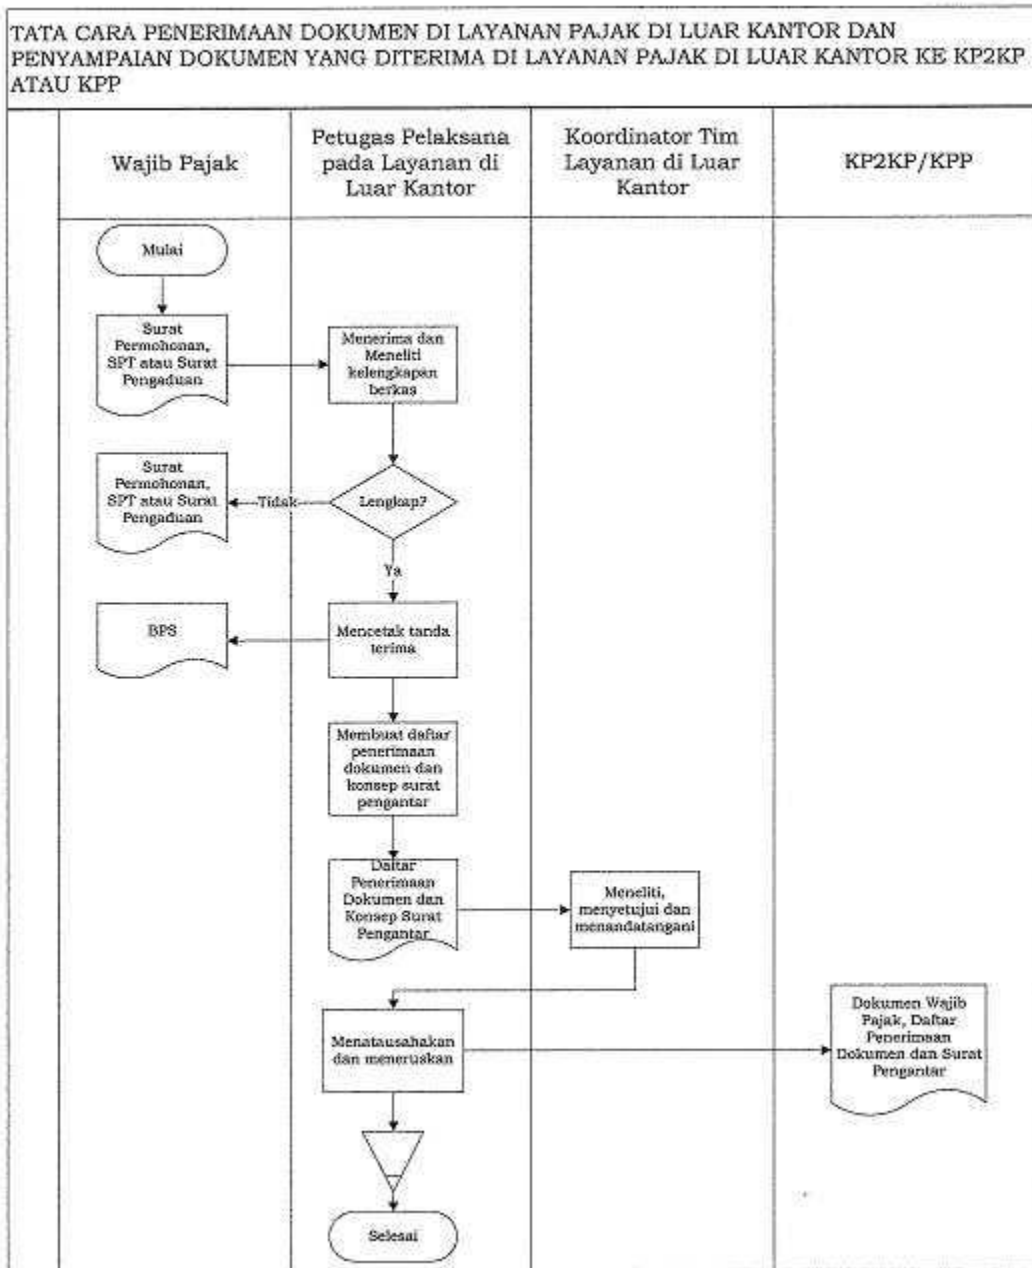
TATA CARA PENERIMAAN DOKUMEN DI LAYANAN PAJAK DI LUAR KANTOR DAN PENYAMPAIAN DOKUMEN YANG DITERIMA DI LAYANAN PAJAK DI LUAR KANTOR KE KP2KP ATAU KPP

| Wajib Pajak | Petugas Pelaksana pada Layanan di Luar Kantor | Koordinator Tim Layanan di Luar Kantor | KP2KP/KPP |
|---|---|---|---|

Mulai

Surat Permohonan, SPT atau Surat Pengaduan

Menerima dan Meneliti kelengkapan berkas

Surat Permohonan, SPT atau Surat Pengaduan

Tidak

Lengkap?

Ya

BPS

Mencetak tanda terima

Membuat daftar penerimaan dokumen dan konsep surat pengantar

Daftar Penerimaan Dokumen dan Konsep Surat Pengantar

Meneliti, menyetujui dan menandatangani

Menatausahakan dan meneruskan

Dokumen Wajib Pajak, Daftar Penerimaan Dokumen dan Surat Pengantar

Selesai